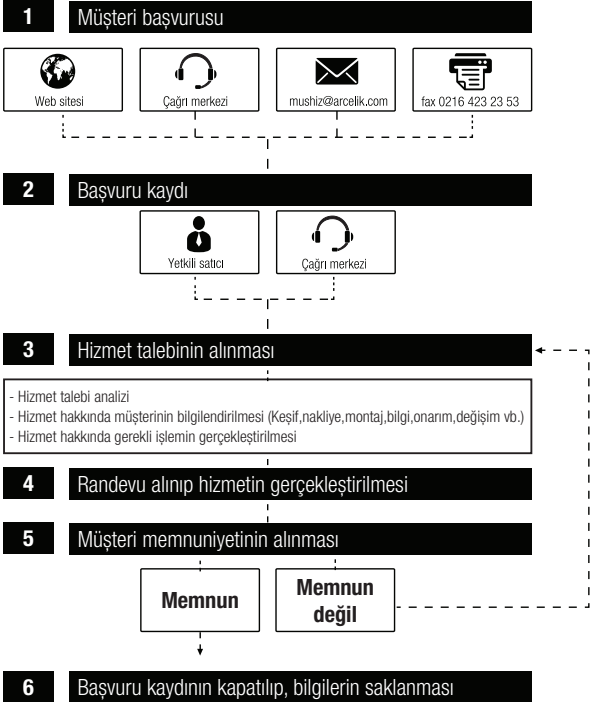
1 Müşteri başvurusu

Web sitesi

Çağrı merkezi

mushiz@arcelik.com

fax 0216 423 23 53

2 Başvuru kaydı

Yetkili satıcı

Çağrı merkezi

3 Hizmet talebinin alınması

- Hizmet talebi analizi
- Hizmet hakkında müşterinin bilgilendirilmesi (Keşif,nakliye,montaj,bilgi,onarım,değişim vb.)
- Hizmet hakkında gerekli işlemin gerçekleştirilmesi

4 Randevu alınıp hizmetin gerçekleştirilmesi

5 Müşteri memnuniyetinin alınması

Memnun

Memnun değil

6 Başvuru kaydının kapatılıp, bilgilerin saklanması